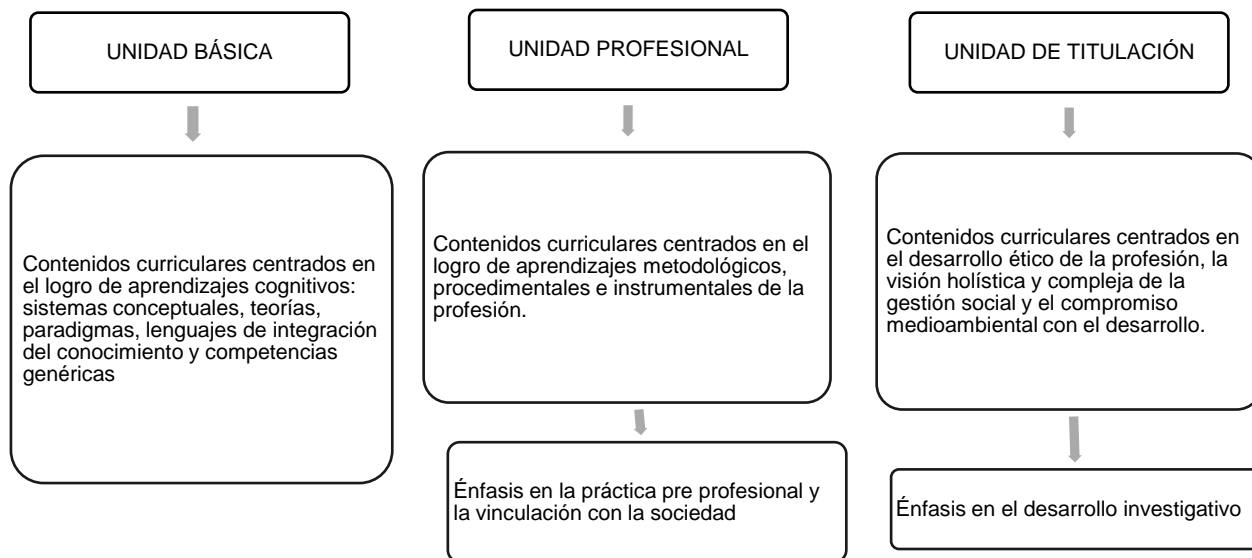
UNIDAD BÁSICA

Contenidos curriculares centrados en el logro de aprendizajes cognitivos: sistemas conceptuales, teorías, paradigmas, lenguajes de integración del conocimiento y competencias genéricas

UNIDAD PROFESIONAL

Contenidos curriculares centrados en el logro de aprendizajes metodológicos, procedimentales e instrumentales de la profesión.

Énfasis en la práctica pre profesional y la vinculación con la sociedad

UNIDAD DE TITULACIÓN

Contenidos curriculares centrados en el desarrollo ético de la profesión, la visión holística y compleja de la gestión social y el compromiso medioambiental con el desarrollo.

Énfasis en el desarrollo investigativo